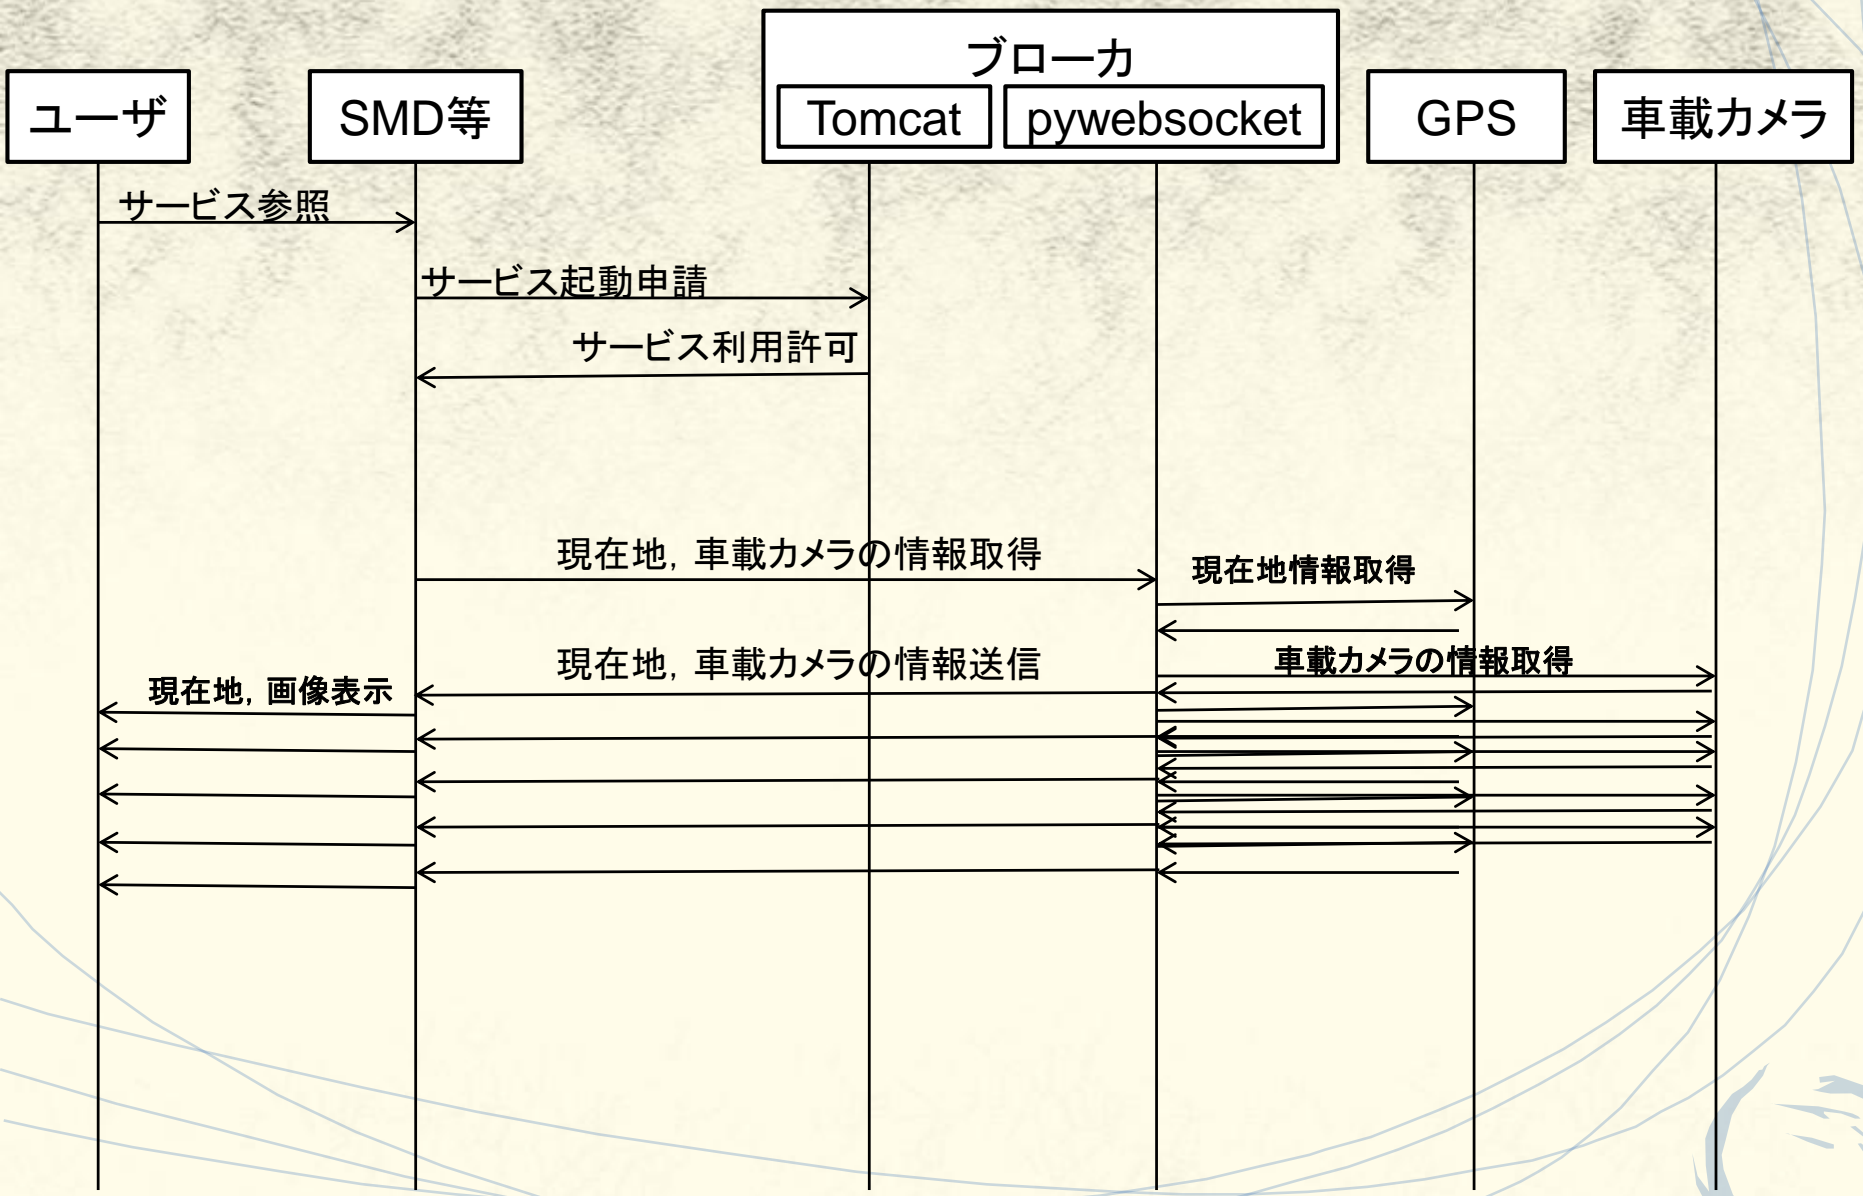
ユーザ

SMD等

ブローカ

Tomcat

pywebsocket

GPS

車載カメラ

サービス参照

サービス起動申請

サービス利用許可

現在地，車載カメラの情報取得

現在地情報取得

現在地，車載カメラの情報送信

車載カメラの情報取得

現在地，画像表示